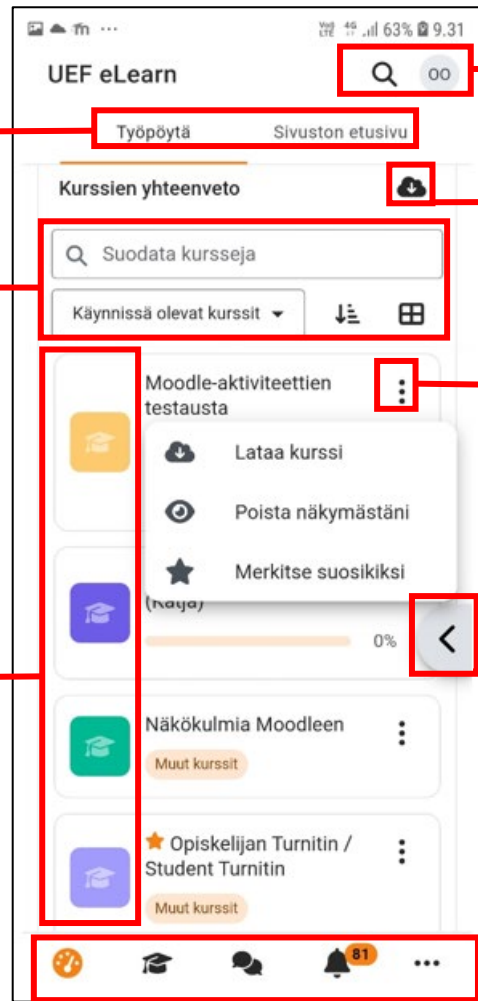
63% 9.31

UEF eLearn

OO

Työpöytä

Sivuston etusivu

Kurssien yhteenveto

Suodata kursseja

Käynnissä olevat kurssit

Moodle-aktiviteettien testausta

Lataa kurssi

Poista näkymästäni

Merkitse suosikiksi

(Katja)

0%

Näkökulmia Moodleen

Muut kurssit

Opiskelijan Turnitin / Student Turnitin

Muut kurssit

81